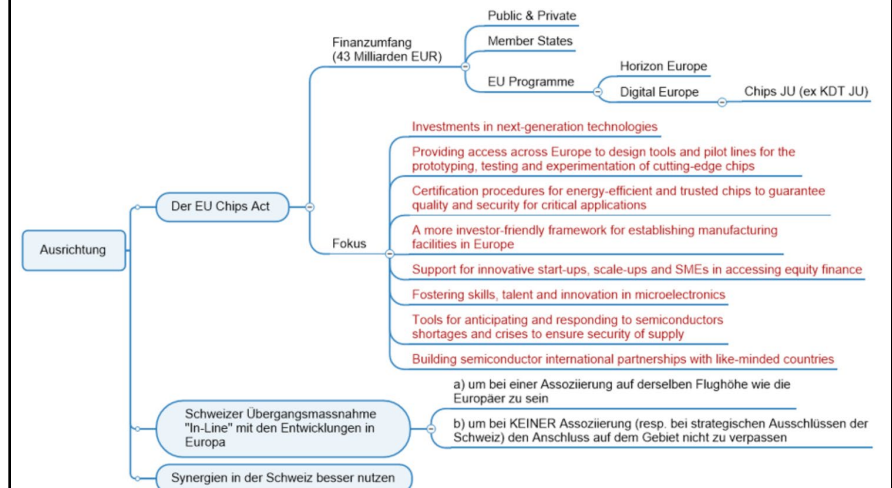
Ausrichtung

Der EU Chips Act

Finanzumfang
(43 Milliarden EUR)

Public & Private

Member States

EU Programme

Horizon Europe

Digital Europe

Chips JU (ex KDT JU)

Fokus

Investments in next-generation technologies

Providing access across Europe to design tools and pilot lines for the prototyping, testing and experimentation of cutting-edge chips

Certification procedures for energy-efficient and trusted chips to guarantee quality and security for critical applications

A more investor-friendly framework for establishing manufacturing facilities in Europe

Support for innovative start-ups, scale-ups and SMEs in accessing equity finance

Fostering skills, talent and innovation in microelectronics

Tools for anticipating and responding to semiconductors shortages and crises to ensure security of supply

Building semiconductor international partnerships with like-minded countries

Schweizer Übergangsmassnahme "In-Line" mit den Entwicklungen in Europa

a) um bei einer Assoziierung auf derselben Flughöhe wie die Europäer zu sein

b) um bei KEINER Assoziierung (resp. bei strategischen Ausschlüssen der Schweiz) den Anschluss auf dem Gebiet nicht zu verpassen

Synergien in der Schweiz besser nutzen